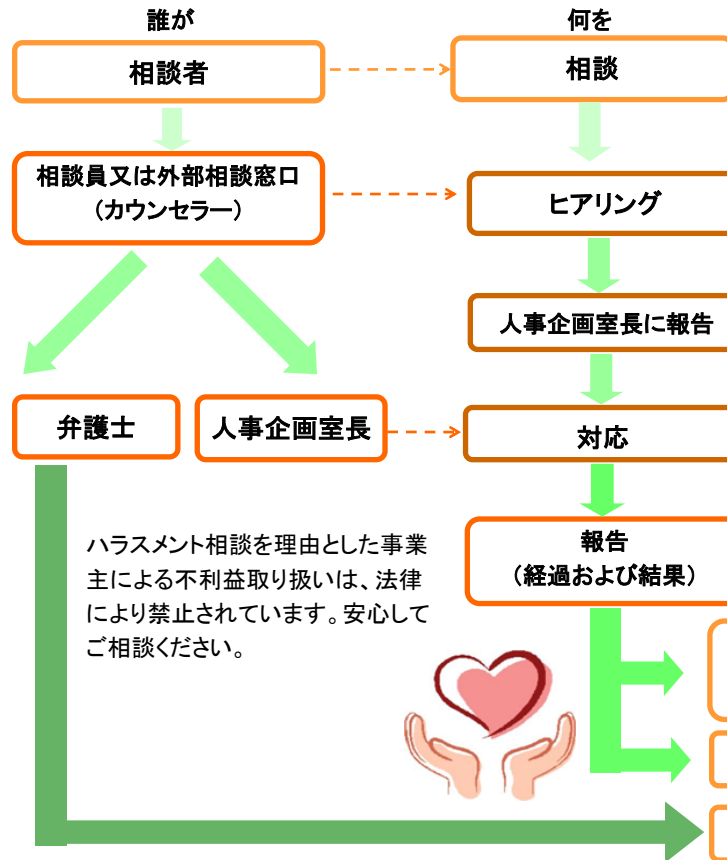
誰が

何を

相談者

相談

相談員又は外部相談窓口
（カウンセラー）

ヒアリング

人事企画室長に報告

弁護士

人事企画室長

対応

報告
（経過および結果）

ハラスメント相談を理由とした事業主による不利益取り扱いは、法律により禁止されています。安心してご相談ください。